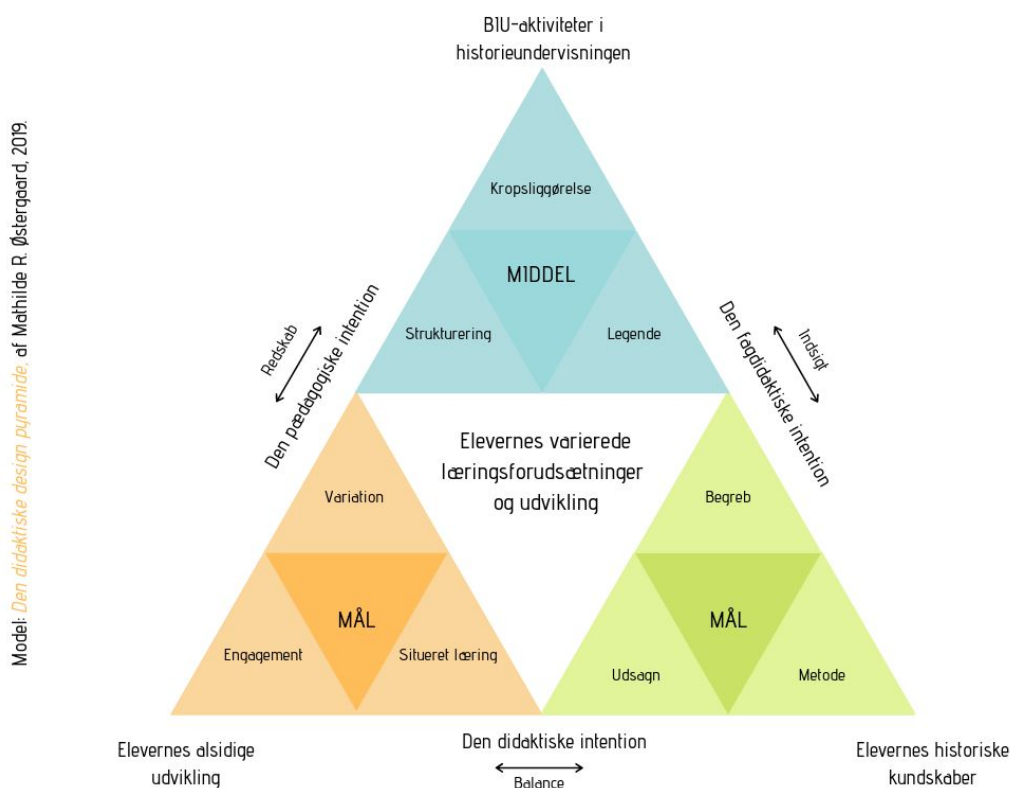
BIU-aktiviteter i historieundervisningen

Kropsliggørelse

MIDDEL

Strukturering

Legende

Redskab

Den pædagogiske intention

Indsigt

Den fagdidaktiske intention

Elevernes varierede læringsforudsætninger og udvikling

Variation

MÅL

Engagement

Situeret læring

Begreb

MÅL

Udsagn

Metode

Elevernes alsidige udvikling

Den didaktiske intention

Balance

Elevernes historiske kundskaber

Model: Den didaktiske design pyramide, af Mathilde R. Østergaard, 2019.